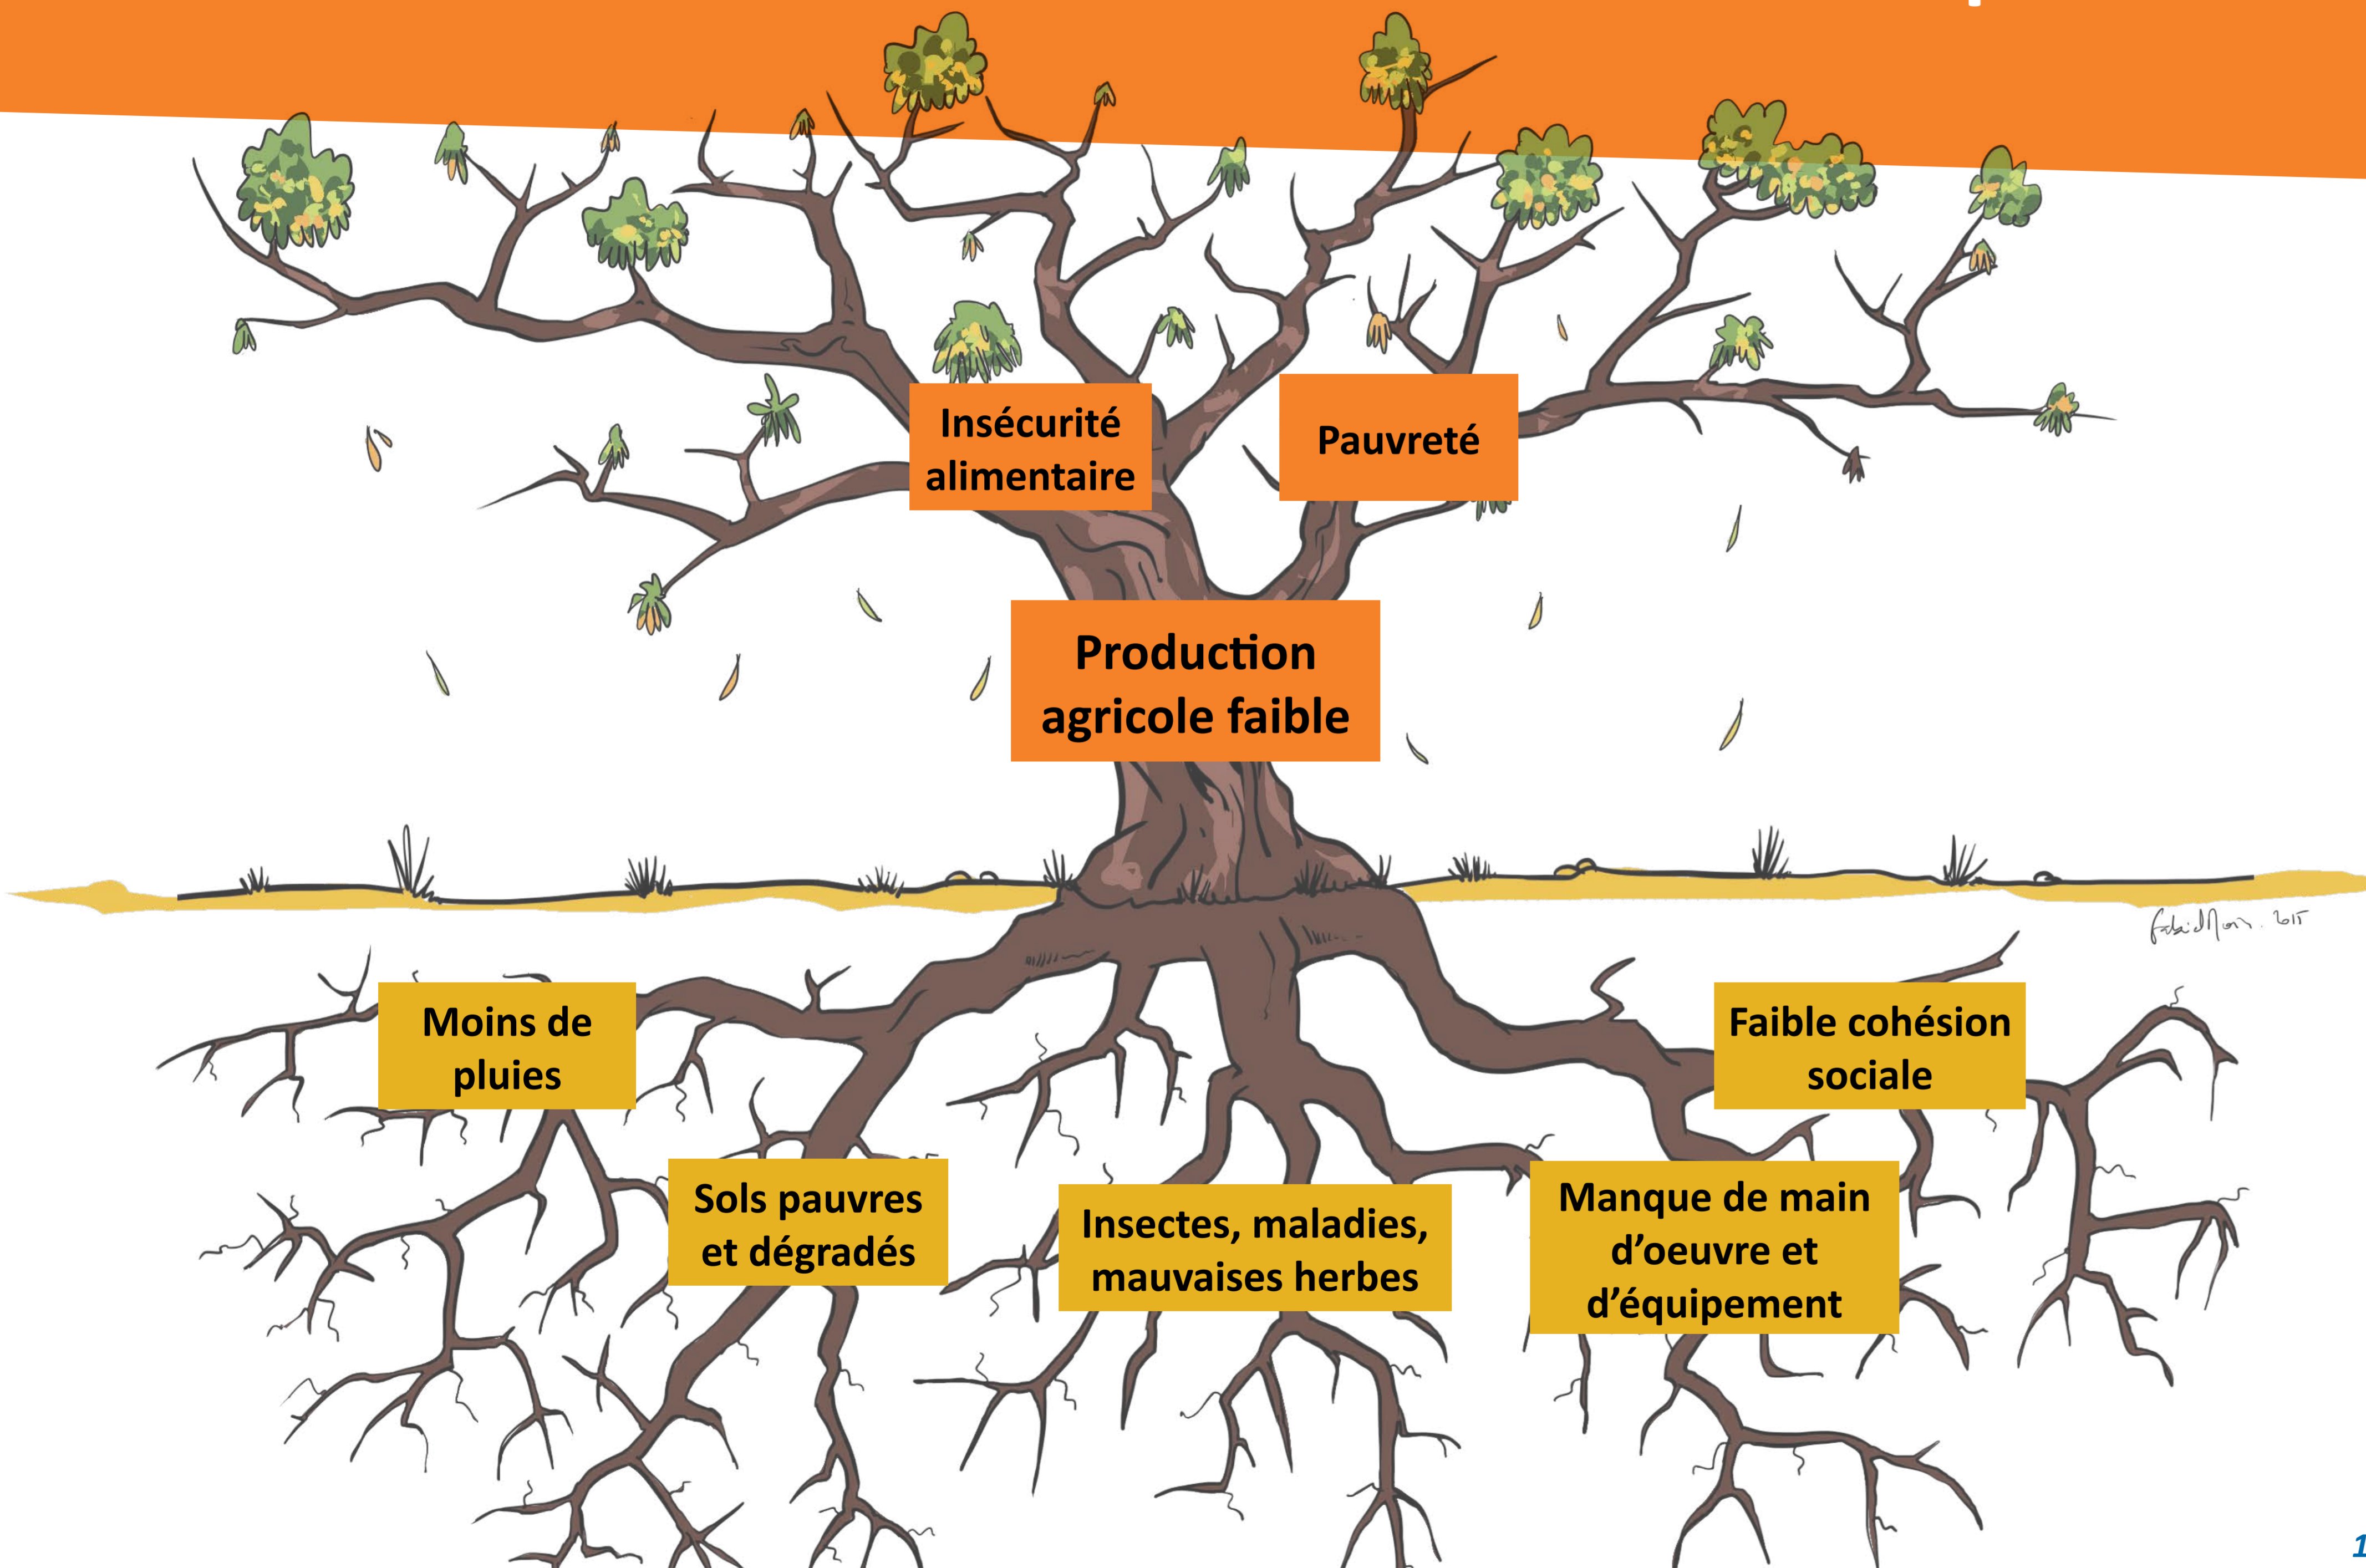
Insécurité alimentaire

Pauvreté

Production agricole faible

Moins de pluies

Faible cohésion sociale

Sols pauvres et dégradés

Insectes, maladies, mauvaises herbes

Manque de main d'oeuvre et d'équipement

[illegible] 2015

1